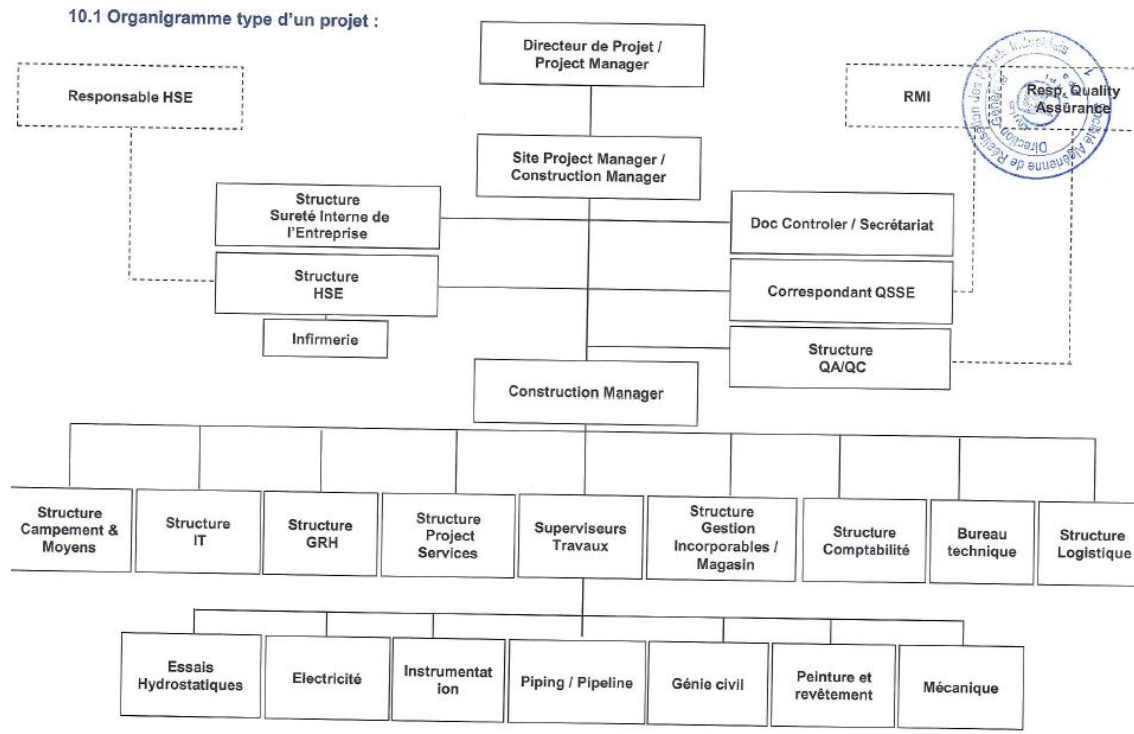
10.1 Organigramme type d'un projet :

Directeur de Projet / Project Manager

Responsable HSE

RMI

Resp. Quality Assurance

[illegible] Algérienne de Réalisation des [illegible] Industrielles Direction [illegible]

Site Project Manager / Construction Manager

Structure Sureté Interne de l'Entreprise

Doc Controler / Secrétariat

Structure HSE

Correspondant QSSE

Infirmerie

Structure QA/QC

Construction Manager

Structure Campement & Moyens

Structure IT

Structure GRH

Structure Project Services

Superviseurs Travaux

Structure Gestion Incorporables / Magasin

Structure Comptabilité

Bureau technique

Structure Logistique

Essais Hydrostatiques

Electricité

Instrumentation

Piping / Pipeline

Génie civil

Peinture et revêtement

Mécanique